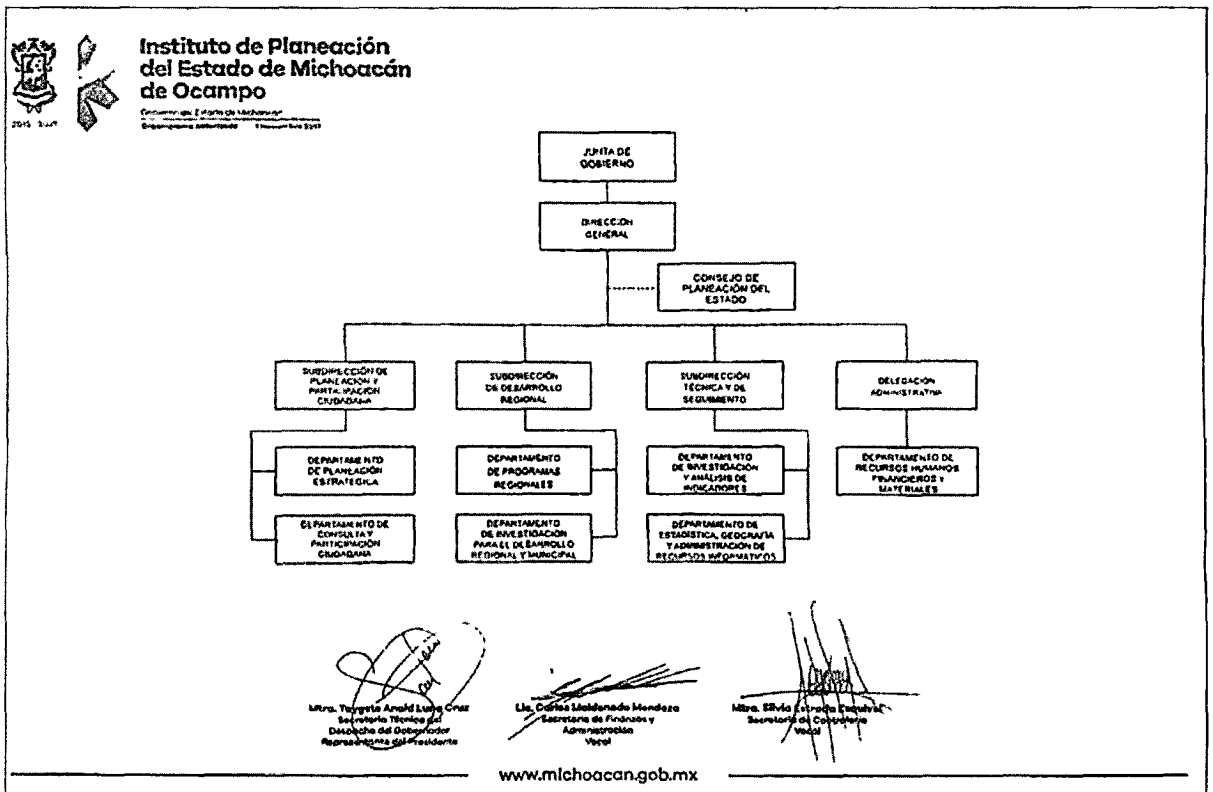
Instituto de Planeación del Estado de Michoacán de Ocampo

Gobierno del Estado de Michoacán
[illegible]
Organigrama autorizado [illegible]

2015 - 2021

JUNTA DE GOBIERNO

DIRECCIÓN GENERAL

CONSEJO DE PLANEACIÓN DEL ESTADO

SUBDIRECCIÓN DE PLANEACIÓN Y PARTICIPACIÓN CIUDADANA

SUBDIRECCIÓN DE DESARROLLO REGIONAL

SUBDIRECCIÓN TÉCNICA Y DE SEGUIMIENTO

DELEGACIÓN ADMINISTRATIVA

DEPARTAMENTO DE PLANEACIÓN ESTRATÉGICA

DEPARTAMENTO DE PROGRAMAS REGIONALES

DEPARTAMENTO DE INVESTIGACIÓN Y ANÁLISIS DE INDICADORES

DEPARTAMENTO DE RECURSOS HUMANOS FINANCIEROS Y MATERIALES

DEPARTAMENTO DE CONSULTA Y PARTICIPACIÓN CIUDADANA

DEPARTAMENTO DE INVESTIGACIÓN PARA EL DESARROLLO REGIONAL Y MUNICIPAL

DEPARTAMENTO DE ESTADÍSTICA, GEOGRAFÍA Y ADMINISTRACIÓN DE RECURSOS INFORMÁTICOS

Mtra. Tzytzi Anaid Luna Cruz
Secretaria Técnica del Despacho del Gobernador
Representante del Presidente

Lic. Carlos Maldonado Mendoza
Secretario de Finanzas y Administración
Vocal

Mtra. Silvia Estrada Esquivel
Secretaria de Contraloría
Vocal

www.michoacan.gob.mx